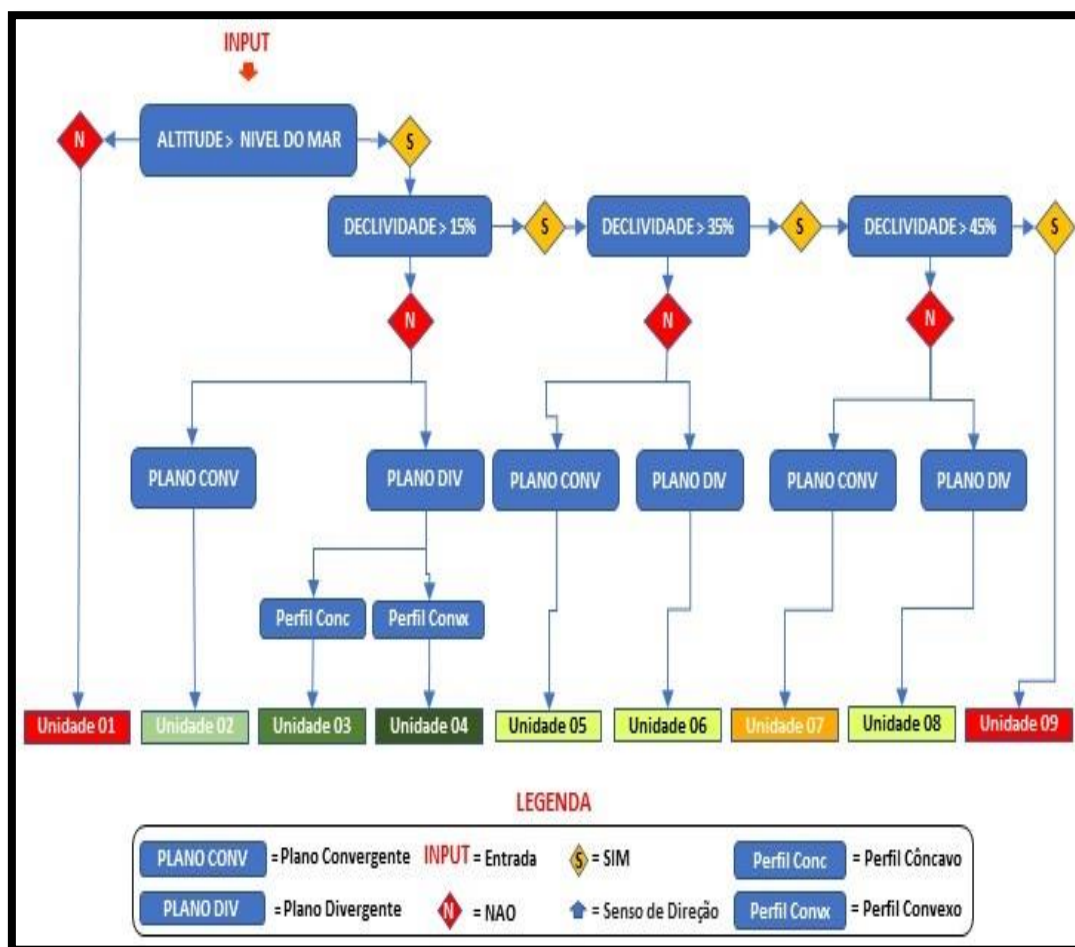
INPUT

N

ALTITUDE > NIVEL DO MAR

S

DECLIVIDADE > 15%

S

DECLIVIDADE > 35%

S

DECLIVIDADE > 45%

S

N

N

N

PLANO CONV

PLANO DIV

PLANO CONV

PLANO DIV

PLANO CONV

PLANO DIV

Perfil Conc

Perfil Convx

Unidade 01

Unidade 02

Unidade 03

Unidade 04

Unidade 05

Unidade 06

Unidade 07

Unidade 08

Unidade 09

LEGENDA

PLANO CONV = Plano Convergente

INPUT = Entrada

S = SIM

Perfil Conc = Perfil Côncavo

PLANO DIV = Plano Divergente

N = NAO

= Senso de Direção

Perfil Convx = Perfil Convexo